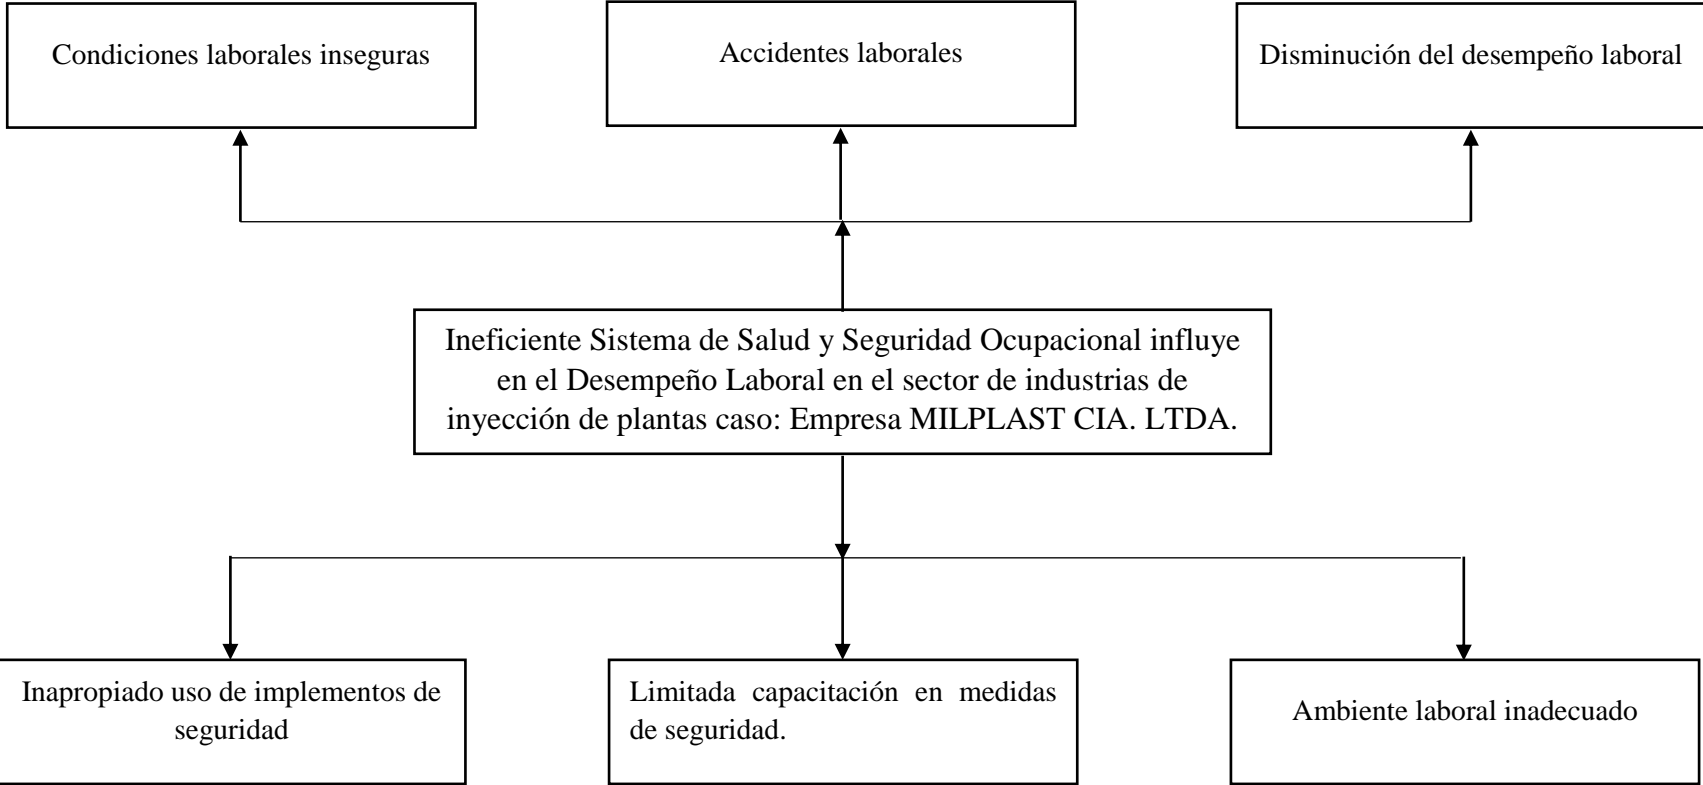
Condiciones laborales inseguras

Accidentes laborales

Disminución del desempeño laboral

Ineficiente Sistema de Salud y Seguridad Ocupacional influye en el Desempeño Laboral en el sector de industrias de inyección de plantas caso: Empresa MILPLAST CIA. LTDA.

Inapropiado uso de implementos de seguridad

Limitada capacitación en medidas de seguridad.

Ambiente laboral inadecuado